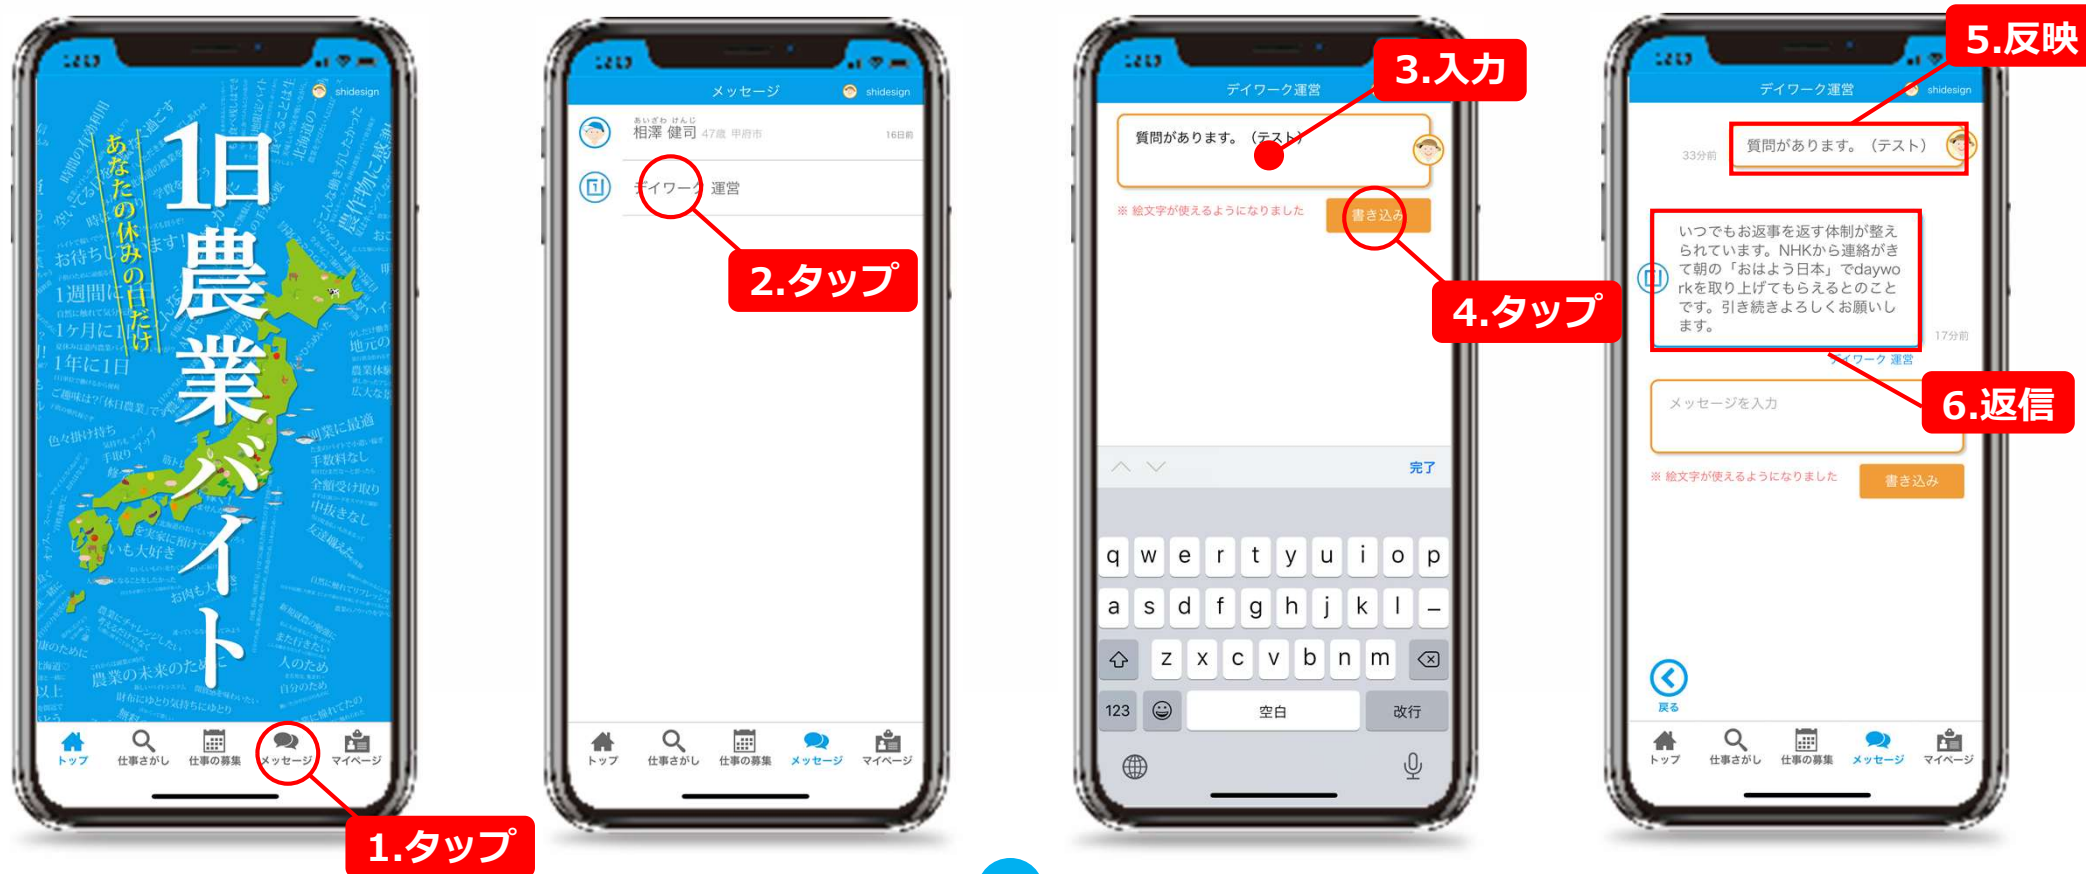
shidesign

1日農業バイト

あなたの休みの日だけ

1週間に1日
1ヶ月に1日
1年に1日

トップ 仕事さがし 仕事の募集 メッセージ マイページ

1.タップ

メッセージ shidesign

あいざわ けんじ
相澤 健司 47歳 甲府市 16日前

デイワーク 運営

2.タップ

トップ 仕事さがし 仕事の募集 メッセージ マイページ

デイワーク運営

3.入力

質問があります。（テスト）

※ 絵文字が使えるようになりました

書き込み

4.タップ

完了

q w e r t y u i o p
a s d f g h j k l –
z x c v b n m
123 空白 改行

5.反映

デイワーク運営 shidesign

33分前

質問があります。（テスト）

いつでもお返事を返す体制が整えられています。NHKから連絡がきて朝の「おはよう日本」でdayworkを取り上げてもらえるとのことです。引き続きよろしくお願いします。

17分前

デイワーク 運営

6.返信

メッセージを入力

※ 絵文字が使えるようになりました

書き込み

戻る

トップ 仕事さがし 仕事の募集 メッセージ マイページ